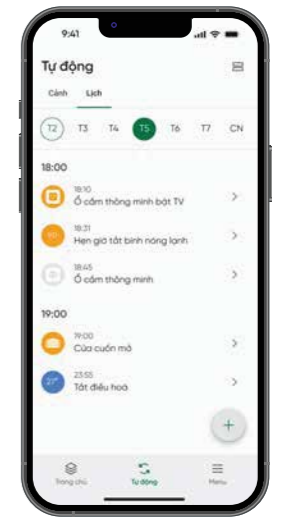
9:41

Tự động

Cảnh Lịch

T2 T3 T4 T5 T6 T7 CN

18:00

18:10
Ổ cắm thông minh bật TV

18:31
Hẹn giờ tắt bình nóng lạnh

18:45
Ổ cắm thông minh

19:00

19:00
Cửa cuốn mở

23:55
Tắt điều hoà

27°

+

Trang chủ Tự động Menu